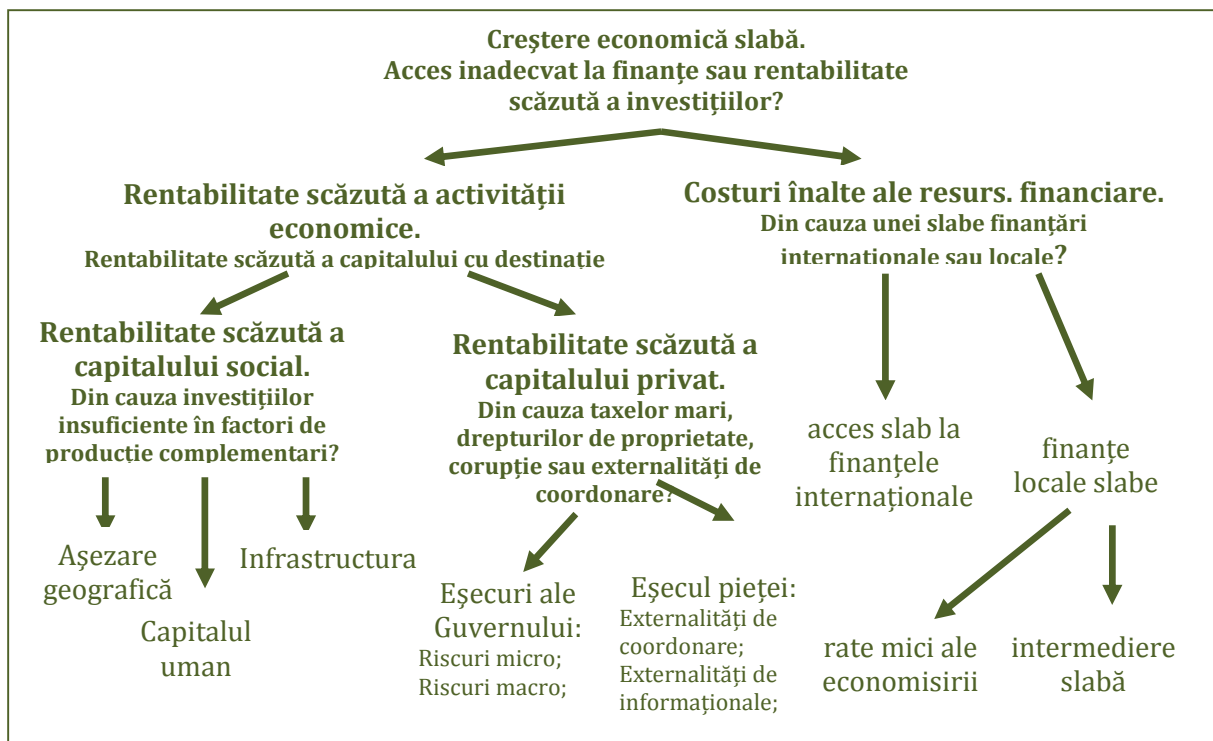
Creştere economică slabă.
Acces inadecvat la finanţe sau rentabilitate scăzută a investiţiilor?

Rentabilitate scăzută a activităţii economice.
Rentabilitate scăzută a capitalului cu destinaţie

Costuri înalte ale resurs. financiare.
Din cauza unei slabe finanţări internationale sau locale?

Rentabilitate scăzută a capitalului social.
Din cauza investiţiilor insuficiente în factori de producţie complementari?

Rentabilitate scăzută a capitalului privat.
Din cauza taxelor mari, drepturilor de proprietate, corupţie sau externalităţi de coordonare?

acces slab la finanţele internaţionale

finanţe locale slabe

Aşezare geografică

Capitalul uman

Infrastructura

Eşecuri ale Guvernului:
Riscuri micro;
Riscuri macro;

Eşecul pieţei:
Externalităţi de coordonare;
Externalităţi de informaţionale;

rate mici ale economisirii

intermediere slabă